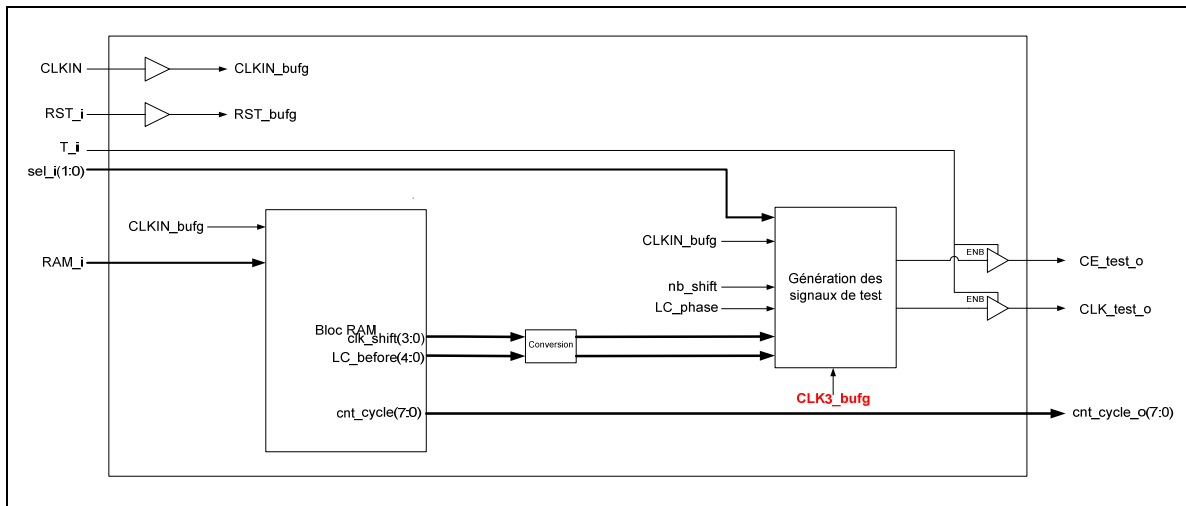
CLKIN
CLKIN_bufg
RST_i
RST_bufg
T_i
sel_i(1:0)
CLKIN_bufg
RAM_i
Bloc RAM
clk_shift(3:0)
LC_before(4:0)
cnt_cycle(7:0)
Conversion
CLKIN_bufg
nb_shift
LC_phase
Génération des signaux de test
CLK3_bufg
ENB
ENB
CE_test_o
CLK_test_o
cnt_cycle_o(7:0)